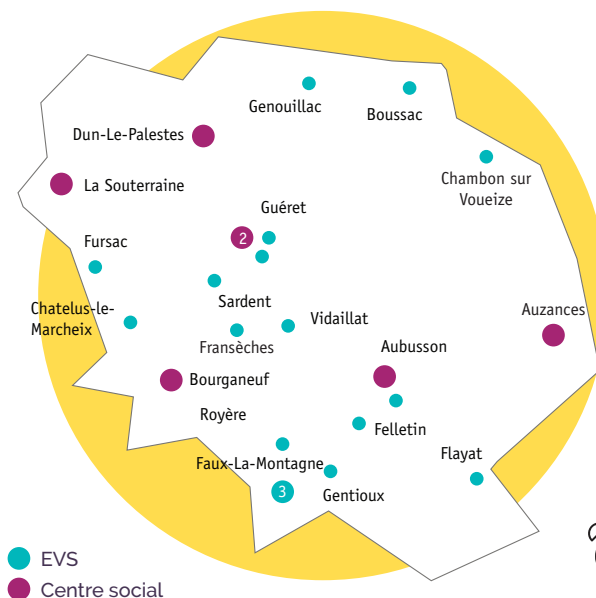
Genouillac
Boussac
Dun-Le-Palestes
La Souterraine
Chambon sur Voueize
Guéret
2
Fursac
Sardent
Chatelus-le-Marcheix
Vidaillat
Auzances
Fransèches
Aubusson
Bourganeuf
Royère
Felletin
Flayat
Faux-La-Montagne
3
Gentioux

EVS
Centre social